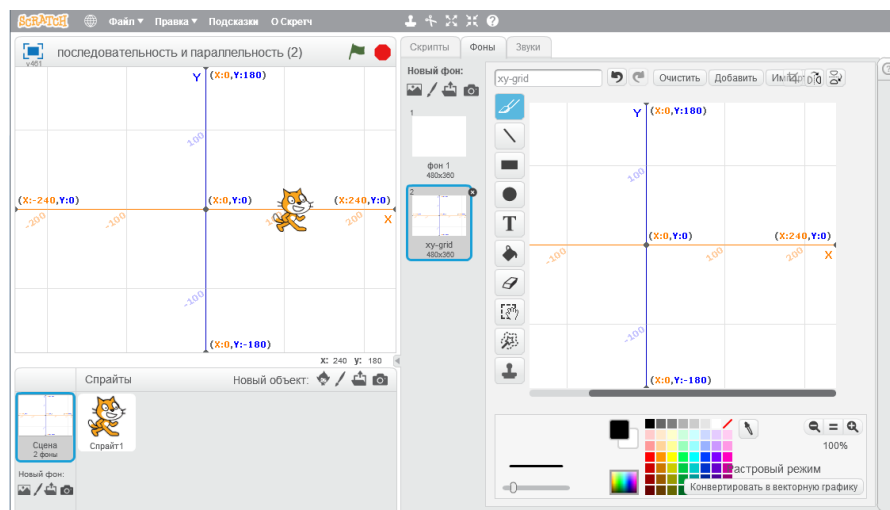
SCRATCH Файл ▾ Правка ▾ Подсказки О Скретч

v461 последовательность и параллельность (2)

Y (X:0,Y:180)
100
(X:-240,Y:0) (X:0,Y:0) (X:240,Y:0)
-200 -100 200 X
-100
(X:0,Y:-180)

x: 240 y: 180

Скрипты Фоны Звуки

Новый фон:

1
фон 1
480x360

2
xy-grid
480x360

xy-grid Очистить Добавить Им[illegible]

Y (X:0,Y:180)
100
(X:0,Y:0) (X:240,Y:0)
-100 100 200 X
-100
(X:0,Y:-180)

100%

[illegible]астровый режим
Конвертировать в векторную графику

Спрайты Новый объект:

Сцена
2 фоны

Спрайт1

Новый фон: